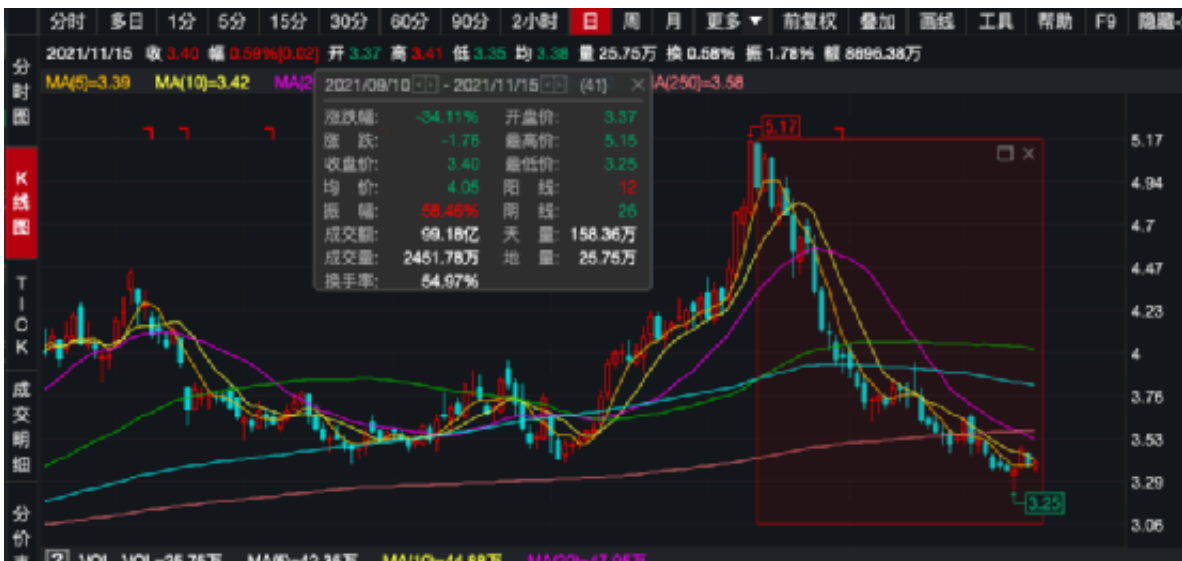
分时 多日 1分 5分 15分 30分 60分 90分 2小时 日 周 月 更多 ▼ 前复权 叠加 画线 工具 帮助 F9 隐藏

2021/11/15 收 3.40 幅 0.59%[0.02] 开 3.37 高 3.41 低 3.35 均 3.38 量 25.75万 换 0.58% 振 1.78% 额 8696.38万

MA(5)=3.39 MA(10)=3.42 MA(2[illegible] MA(250)=3.58

分时图

K线图

TICK

成交明细

分价表

2021/09/10 - 2021/11/15 (41) ×

| 涨跌幅: | -34.11% | 开盘价: | 3.37 |
|---|---|---|---|
| 涨 跌: | -1.76 | 最高价: | 5.15 |
| 收盘价: | 3.40 | 最低价: | 3.25 |
| 均 价: | 4.05 | 阳 线: | 12 |
| 振 幅: | 58.46% | 阴 线: | 26 |
| 成交额: | 99.18亿 | 天 量: | 158.36万 |
| 成交量: | 2451.78万 | 地 量: | 25.75万 |
| 换手率: | 54.97% | | |

5.17

3.25

5.17
4.94
4.7
4.47
4.23
4
3.76
3.53
3.29
3.06

VOL VOL=25.75万 MA(5)=42.36万 MA(10)=44.88万 MA(20)=47.05万